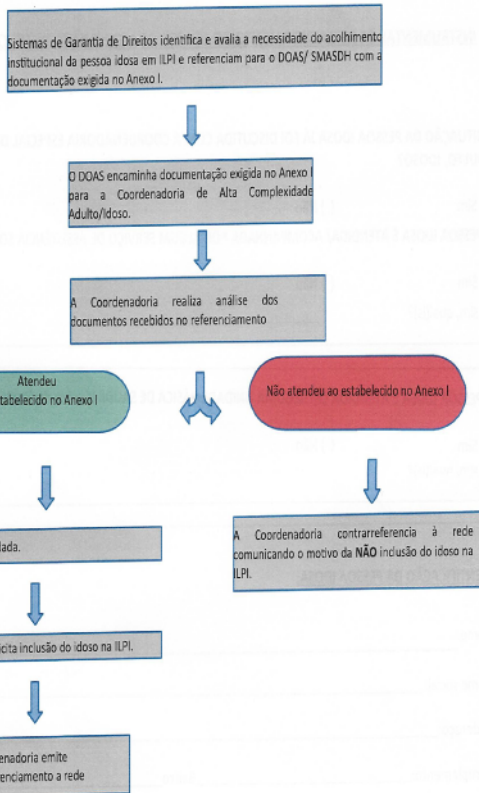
Sistemas de Garantia de Direitos identifica e avalia a necessidade do acolhimento institucional da pessoa idosa em ILPI e referenciam para o DOAS/ SMASDH com a documentação exigida no Anexo I.

O DOAS encaminha documentação exigida no Anexo I para a Coordenadoria de Alta Complexidade Adulto/Idoso.

A Coordenadoria realiza análise dos documentos recebidos no referenciamento

Atendeu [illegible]stabelecido no Anexo I

Não atendeu ao estabelecido no Anexo I

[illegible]lada.

A Coordenadoria contrarreferencia à rede comunicando o motivo da NÃO inclusão do idoso na ILPI.

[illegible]cita inclusão do idoso na ILPI.

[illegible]enadoria emite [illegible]enciamento a rede